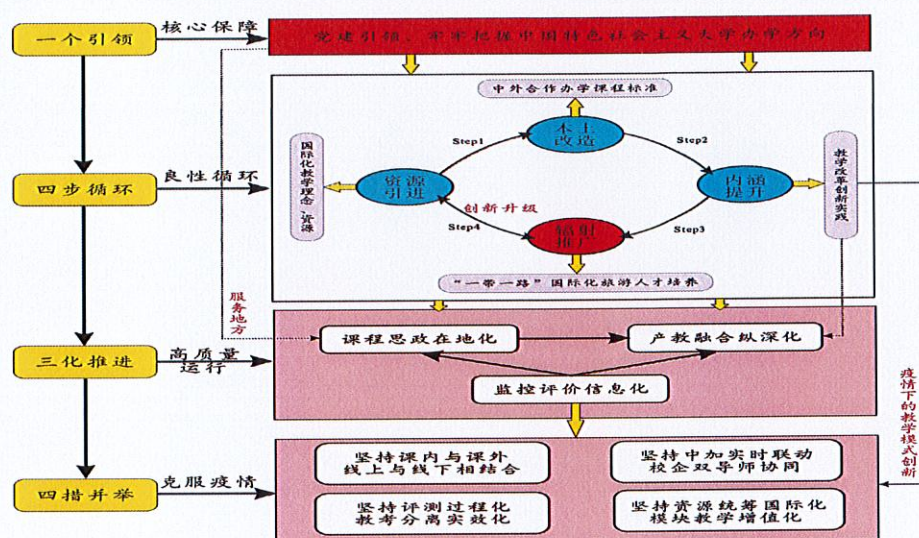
一个引领

核心保障

党建引领，牢牢把握中国特色社会主义大学办学方向

中外合作办学课程标准

国际化教学理念·资源

Step1

本土改造

Step2

资源引进

创新升级

内涵提升

教学改革创新实践

Step4

辐射推广

Step3

"一带一路"国际化旅游人才培养

四步循环

良性循环

服务地方

三化推进

高质量运行

课程思政在地化

产教融合纵深化

监控评价信息化

疫情下的教学模式创新

四措并举

克服疫情

坚持课内与课外 线上与线下相结合

坚持中加实时联动 校企双导师协同

坚持评测过程化 教考分离实效化

坚持资源统筹国际化 模块教学增值化